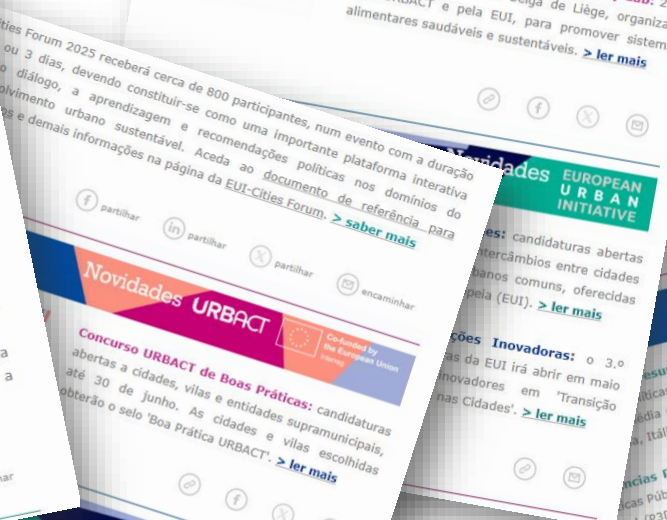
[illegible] URBACT e pela EUI, para promover sistem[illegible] alimentares saudáveis e sustentáveis. > ler mais

Novidades EUROPEAN URBAN INITIATIVE

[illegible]es: candidaturas abertas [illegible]tercâmbios entre cidades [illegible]banos comuns, oferecidas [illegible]pela (EUI). > ler mais

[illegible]ções Inovadoras: o 3.º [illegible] da EUI irá abrir em maio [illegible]novadores em 'Transição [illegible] nas Cidades'. > ler mais

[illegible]ities Forum 2025 receberá cerca de 800 participantes, num evento com a duração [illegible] ou 3 dias, devendo constituir-se como uma importante plataforma interativa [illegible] diálogo, a aprendizagem e recomendações políticas nos domínios do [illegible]olvimento urbano sustentável. Aceda ao documento de referência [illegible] e demais informações na página da EUI-Cities Forum. > saber mais

partilhar partilhar partilhar encaminhar

Novidades URBACT

Co-funded by the European Union Interreg

Concurso URBACT de Boas Práticas: candidaturas abertas a cidades, vilas e entidades supramunicipais, até 30 de junho. As cidades e vilas escolhidas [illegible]obterão o selo 'Boa Prática URBACT'. > ler mais